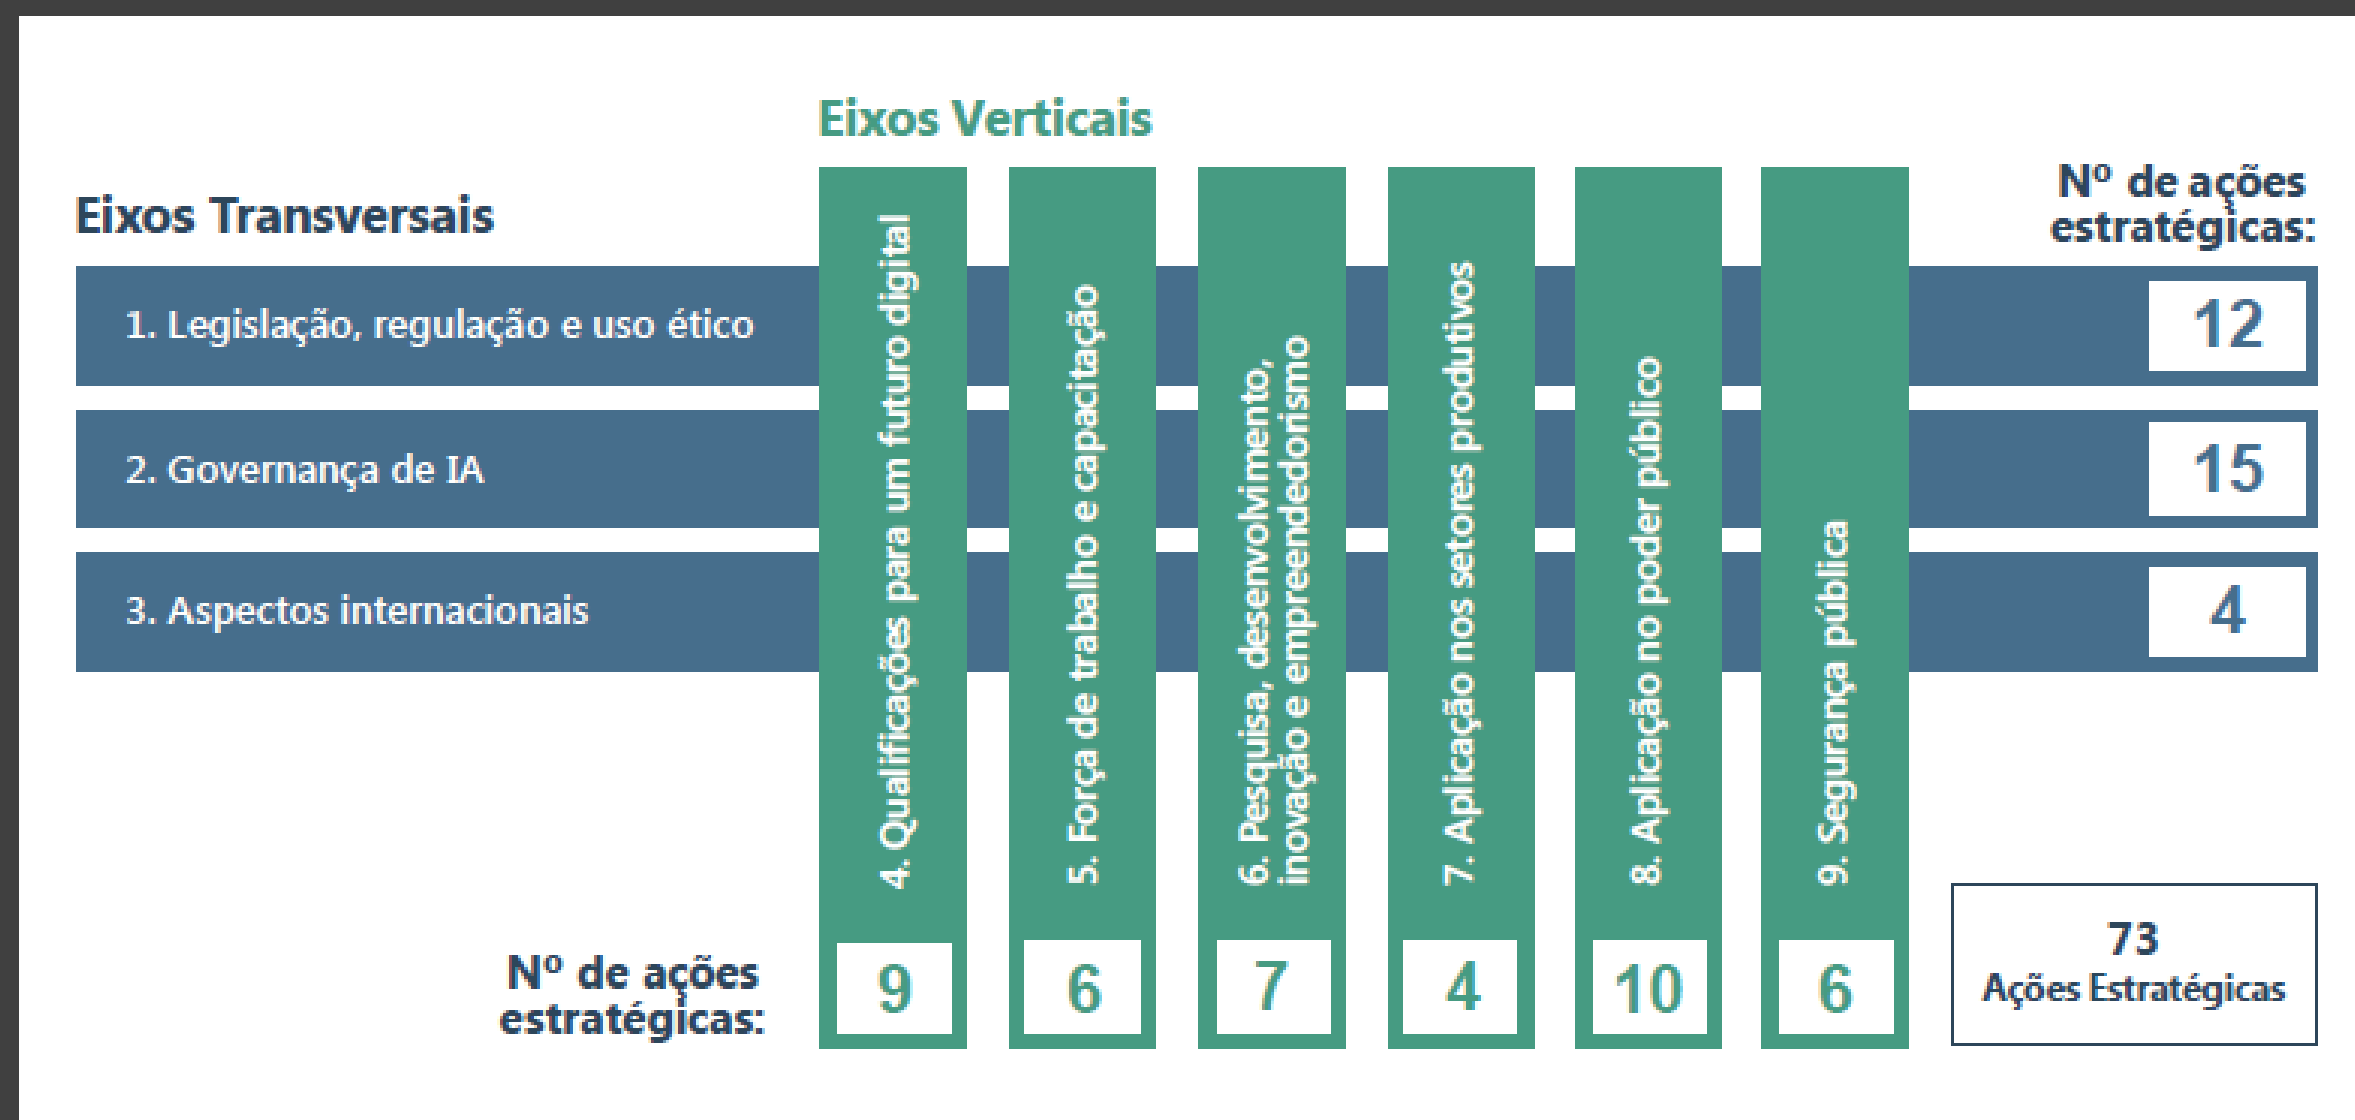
Eixos Verticais

Eixos Transversais

Nº de ações estratégicas:

1. Legislação, regulação e uso ético 12

2. Governança de IA 15

3. Aspectos internacionais 4

4. Qualificações para um futuro digital

5. Força de trabalho e capacitação

6. Pesquisa, desenvolvimento, inovação e empreendedorismo

7. Aplicação nos setores produtivos

8. Aplicação no poder público

9. Segurança pública

Nº de ações estratégicas:

9 6 7 4 10 6

73
Ações Estratégicas